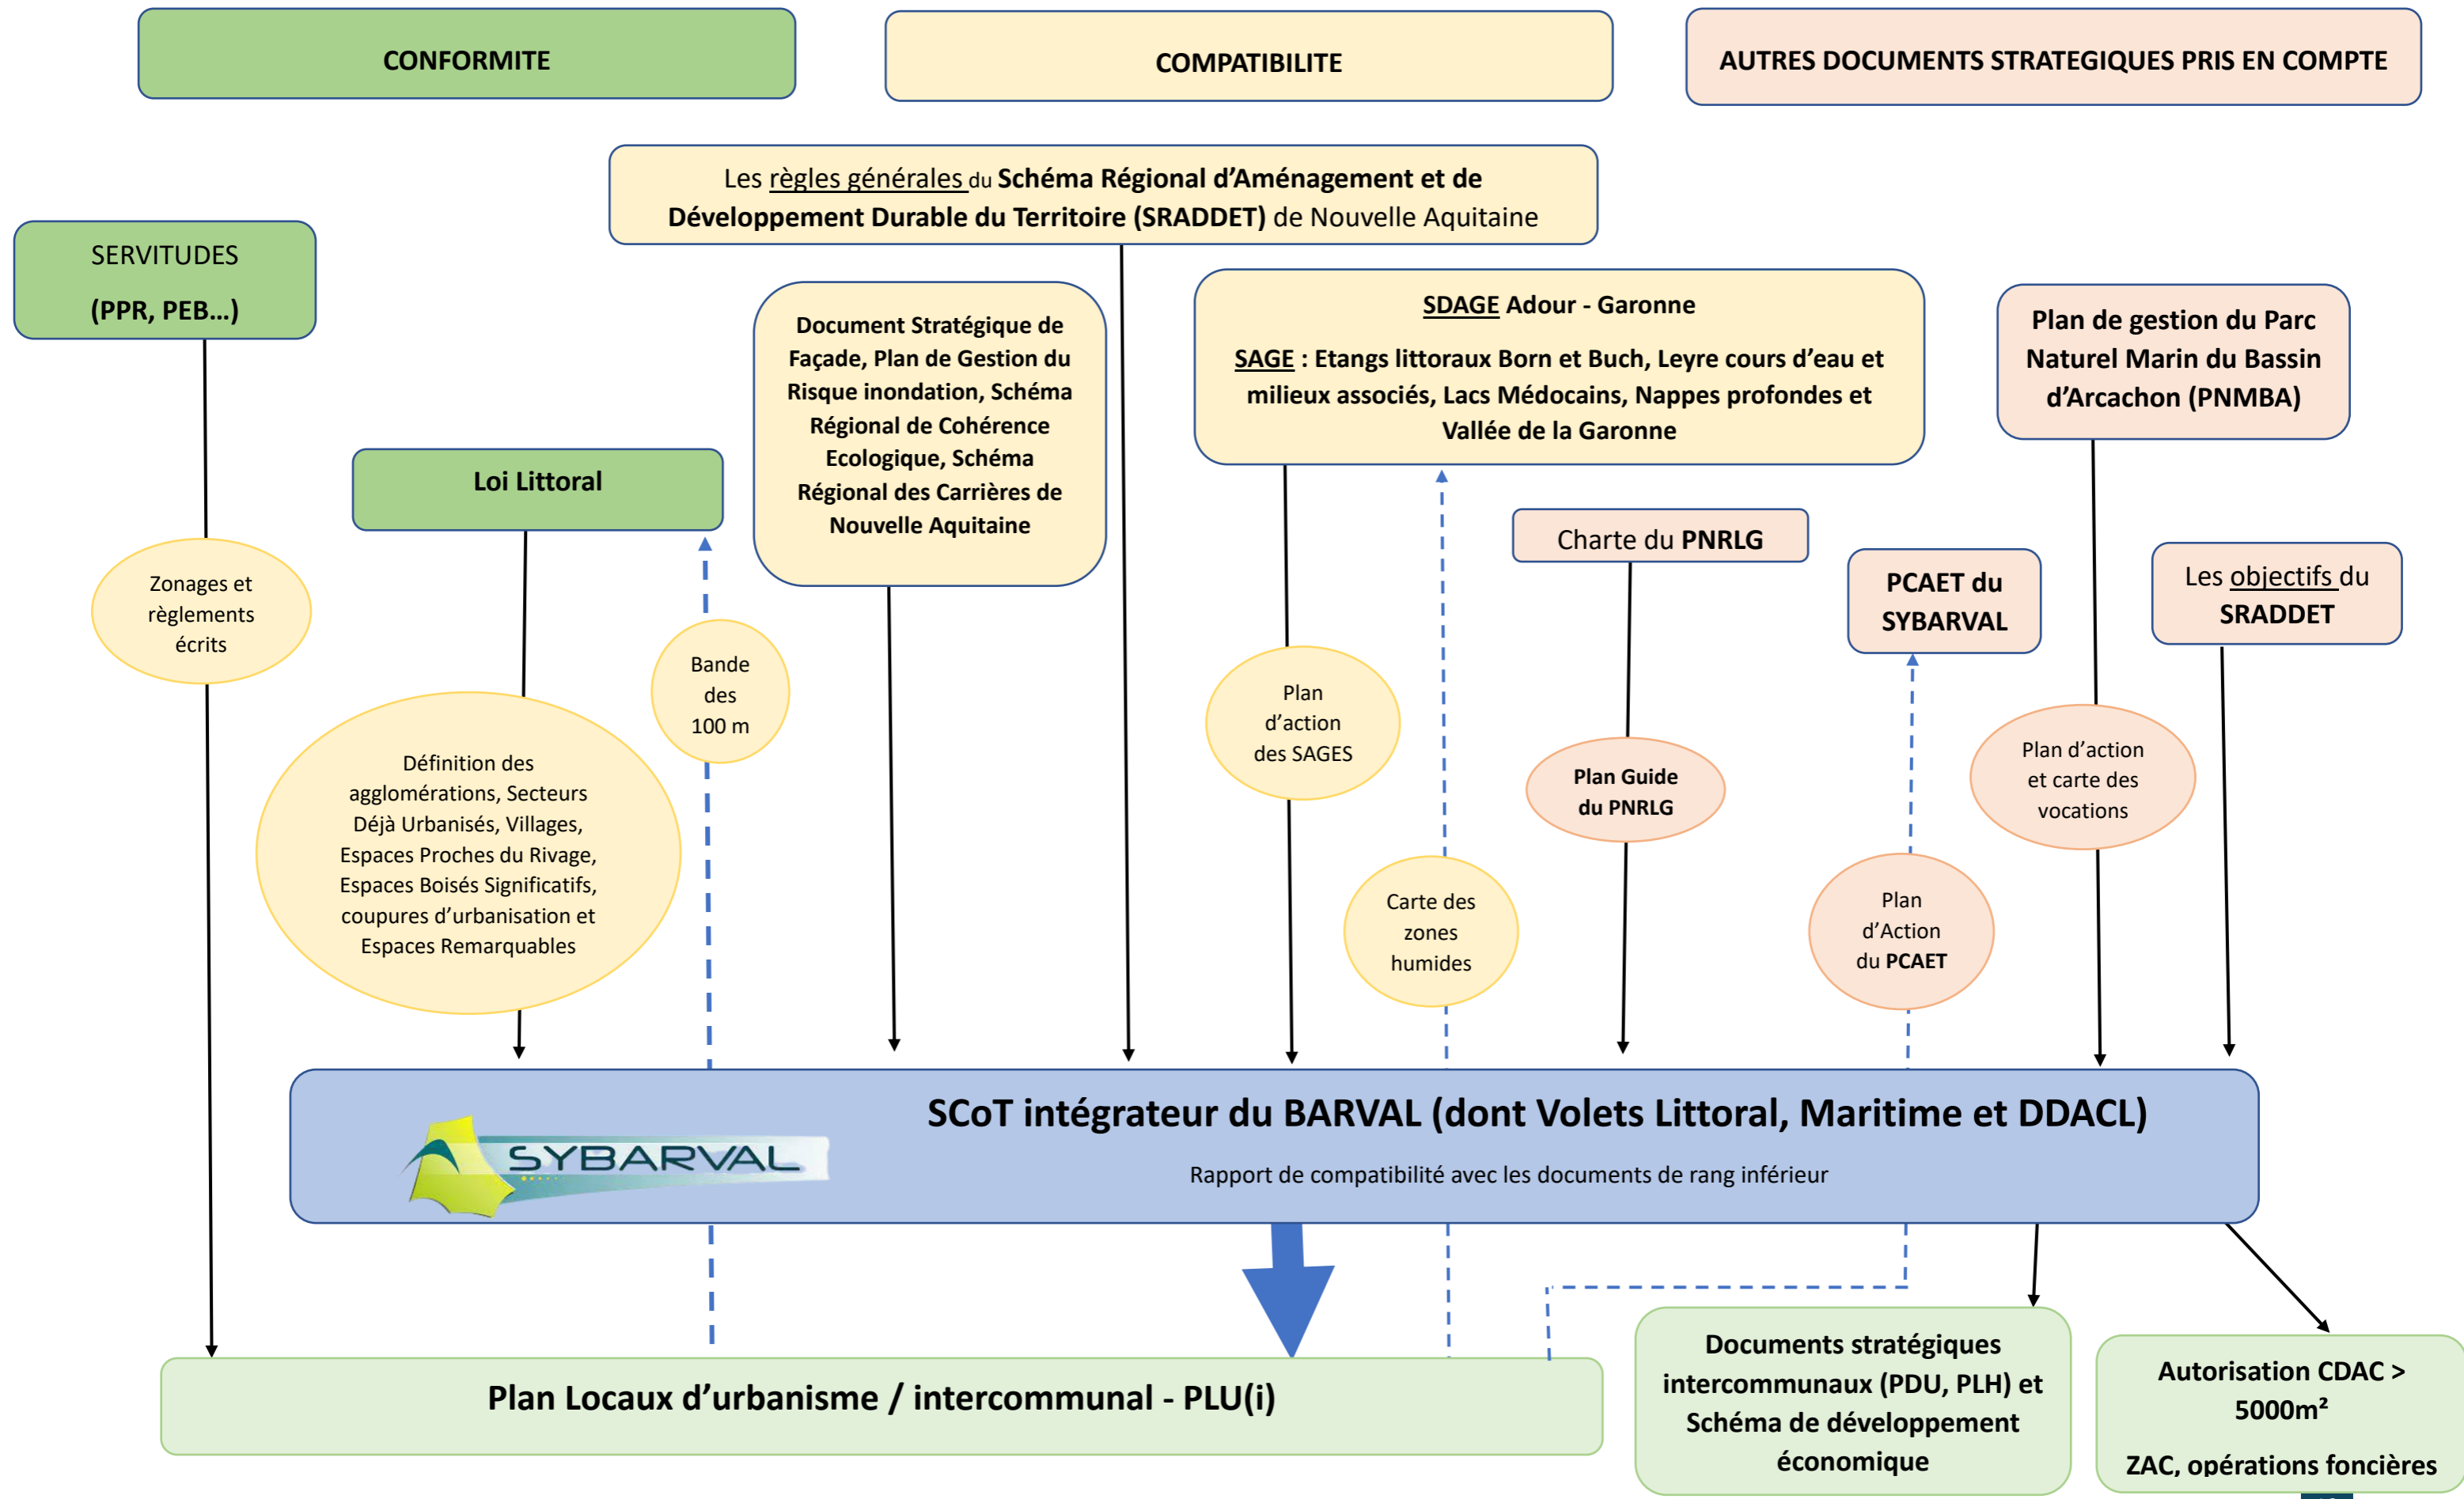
CONFORMITE

COMPATIBILITE

AUTRES DOCUMENTS STRATEGIQUES PRIS EN COMPTE

Les règles générales du Schéma Régional d'Aménagement et de Développement Durable du Territoire (SRADDET) de Nouvelle Aquitaine

SERVITUDES
(PPR, PEB…)

Document Stratégique de Façade, Plan de Gestion du Risque inondation, Schéma Régional de Cohérence Ecologique, Schéma Régional des Carrières de Nouvelle Aquitaine

SDAGE Adour - Garonne

SAGE : Etangs littoraux Born et Buch, Leyre cours d'eau et milieux associés, Lacs Médocains, Nappes profondes et Vallée de la Garonne

Plan de gestion du Parc Naturel Marin du Bassin d'Arcachon (PNMBA)

Loi Littoral

Zonages et règlements écrits

Bande des 100 m

Charte du PNRLG

PCAET du SYBARVAL

Les objectifs du SRADDET

Plan d'action des SAGES

Définition des agglomérations, Secteurs Déjà Urbanisés, Villages, Espaces Proches du Rivage, Espaces Boisés Significatifs, coupures d'urbanisation et Espaces Remarquables

Plan Guide du PNRLG

Plan d'action et carte des vocations

Carte des zones humides

Plan d'Action du PCAET

SYBARVAL

SCoT intégrateur du BARVAL (dont Volets Littoral, Maritime et DDACL)

Rapport de compatibilité avec les documents de rang inférieur

Plan Locaux d'urbanisme / intercommunal - PLU(i)

Documents stratégiques intercommunaux (PDU, PLH) et Schéma de développement économique

Autorisation CDAC > 5000m²

ZAC, opérations foncières